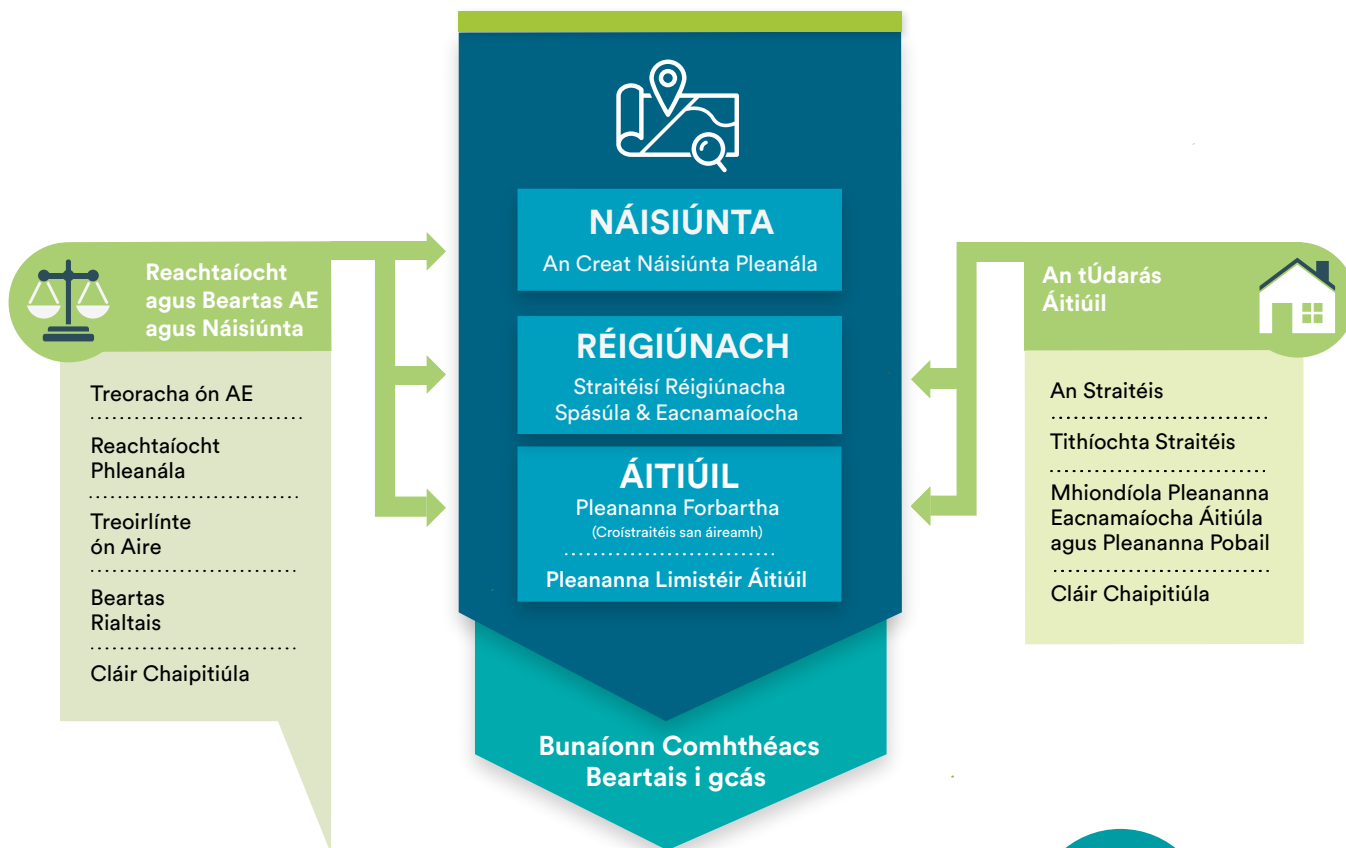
Reachtaíocht agus Beartas AE agus Náisiúnta

Treoracha ón AE

Reachtaíocht Phleanála

Treoirlínte ón Aire

Beartas Rialtais

Cláir Chaipitiúla

NÁISIÚNTA
An Creat Náisiúnta Pleanála

RÉIGIÚNACH
Straitéisí Réigiúnacha Spásúla & Eacnamaíocha

ÁITIÚIL
Pleananna Forbartha
(Croístraitéis san áireamh)

Pleananna Limistéir Áitiúil

Bunaíonn Comhthéacs Beartais i gcás

An tÚdarás Áitiúil

An Straitéis

Tithíochta Straitéis

Mhiondíola Pleananna Eacnamaíocha Áitiúla agus Pleananna Pobail

Cláir Chaipitiúla